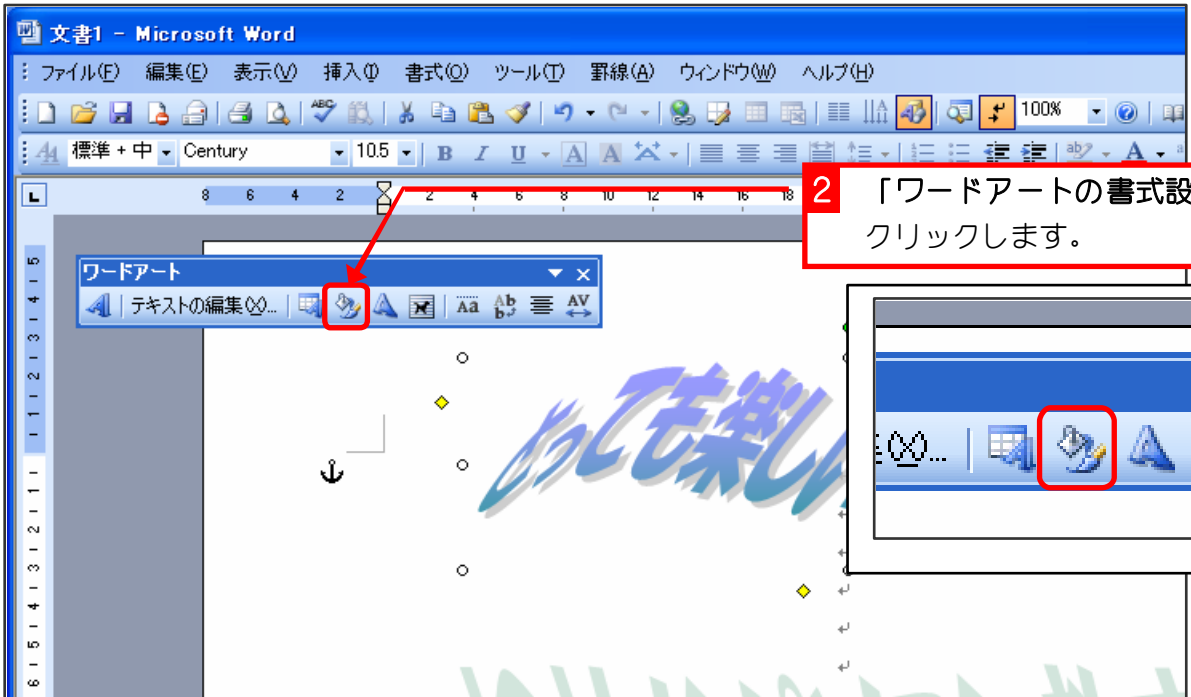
文書1 - Microsoft Word

ファイル(F) 編集(E) 表示(V) 挿入(I) 書式(O) ツール(T) 罫線(A) ウィンドウ(W) ヘルプ(H)

100%

標準 + 中 Century 10.5

2 「ワードアートの書式設
クリックします。

ワードアート
テキストの編集(X)...

とっても楽しい

集(X)...